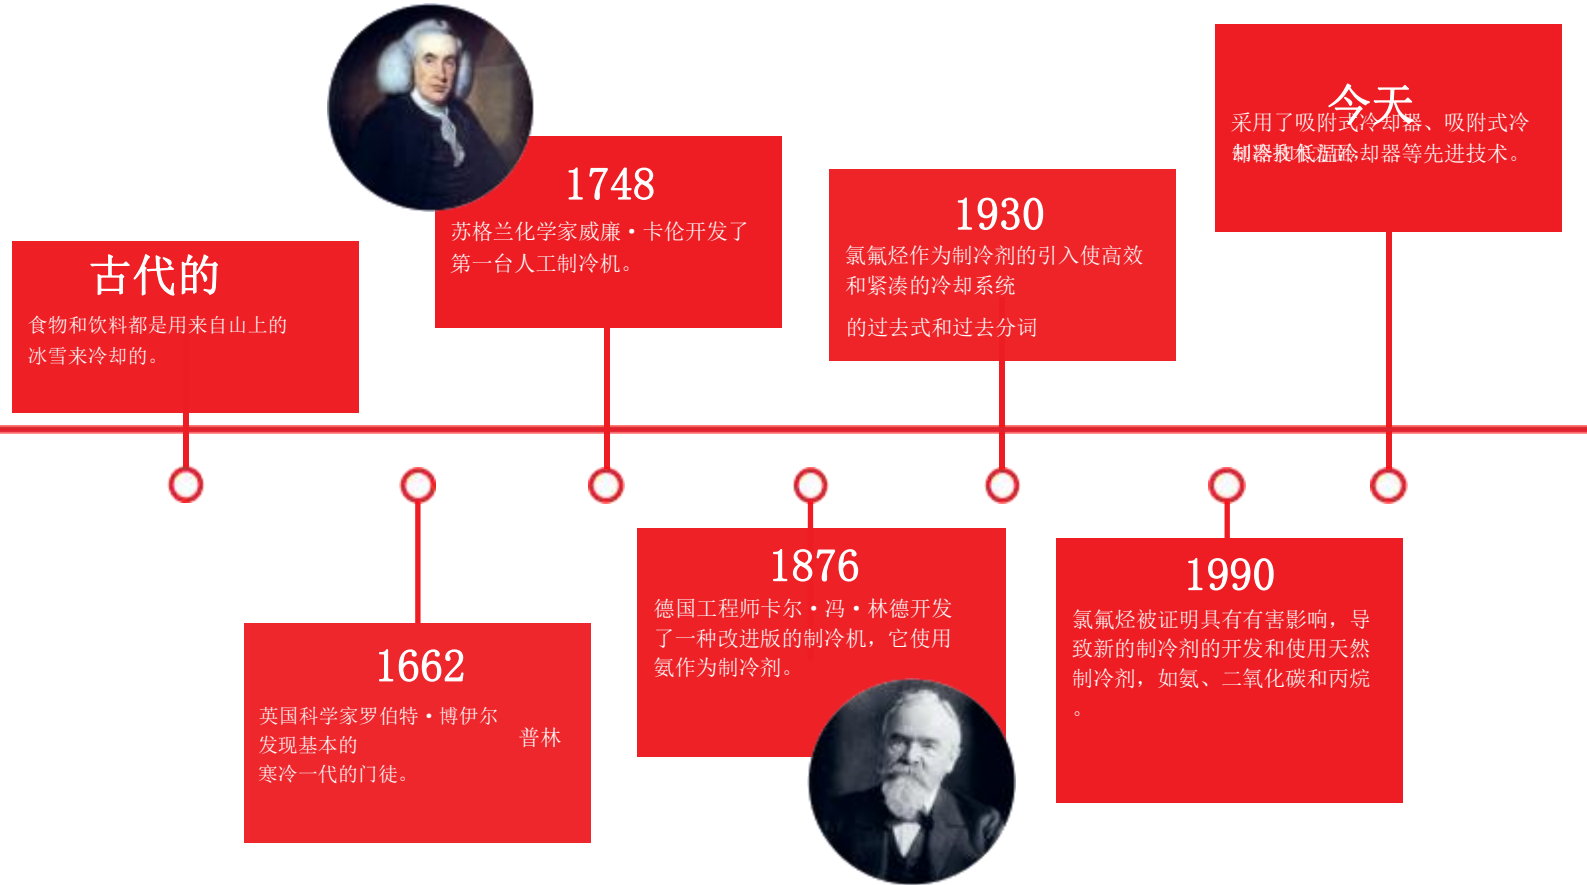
古代的

食物和饮料都是用来自山上的冰雪来冷却的。

1748

苏格兰化学家威廉・卡伦开发了第一台人工制冷机。

1930

氯氟烃作为制冷剂的引入使高效和紧凑的冷却系统

的过去式和过去分词

今天

采用了吸附式冷却器、吸附式冷制器和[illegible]冷却器等先进技术。

1662

英国科学家罗伯特・博伊尔发现基本的寒冷一代的门徒。

普林

1876

德国工程师卡尔・冯・林德开发了一种改进版的制冷机，它使用氨作为制冷剂。

1990

氯氟烃被证明具有有害影响，导致新的制冷剂的开发和使用天然制冷剂，如氨、二氧化碳和丙烷

。